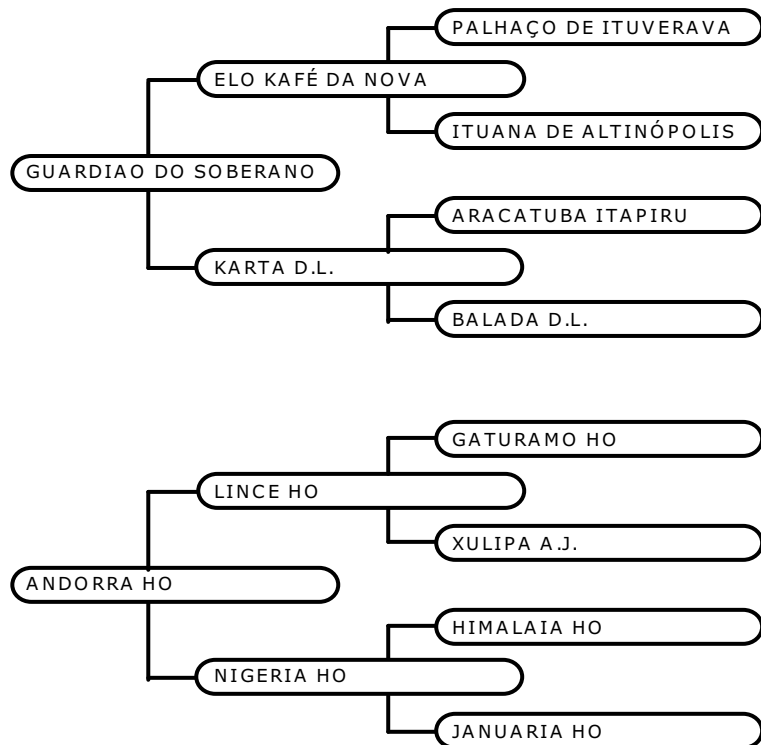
PALHAÇO DE ITUVERAVA

ELO KAFÉ DA NOVA

ITUANA DE ALTINÓPOLIS

GUARDIAO DO SOBERANO

ARACATUBA ITAPIRU

KARTA D.L.

BALADA D.L.

GATURAMO HO

LINCE HO

XULIPA A.J.

ANDORRA HO

HIMALAIA HO

NIGERIA HO

JANUARIA HO